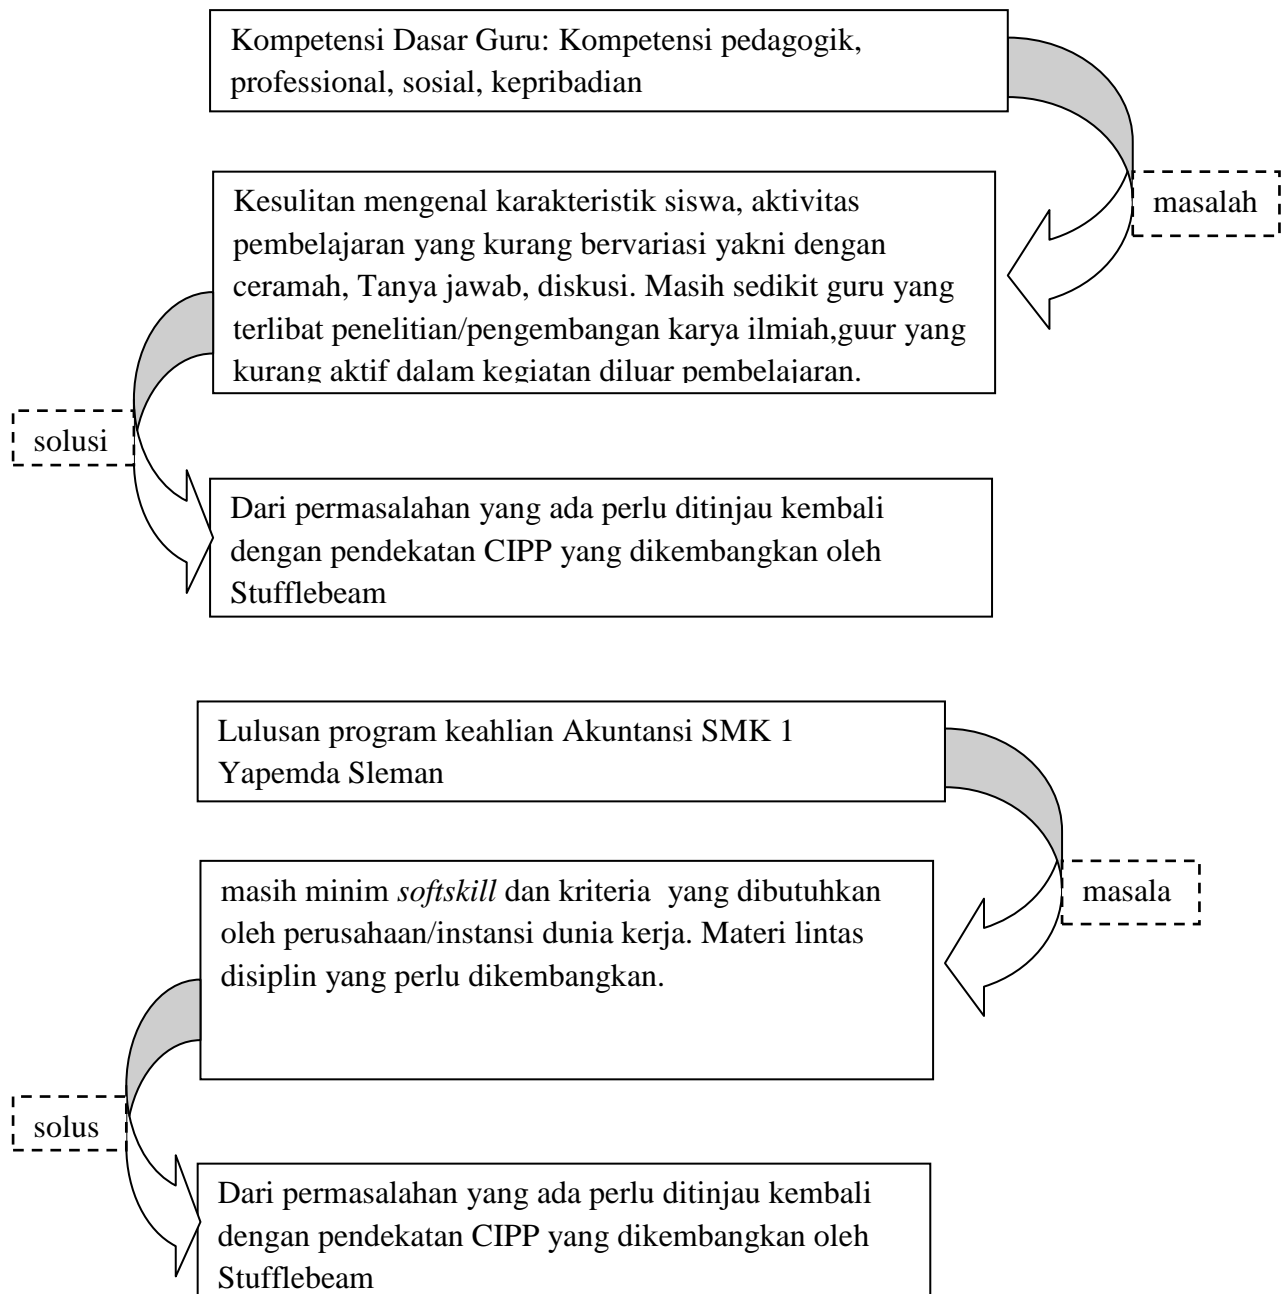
Kompetensi Dasar Guru: Kompetensi pedagogik, professional, sosial, kepribadian

masalah

Kesulitan mengenal karakteristik siswa, aktivitas pembelajaran yang kurang bervariasi yakni dengan ceramah, Tanya jawab, diskusi. Masih sedikit guru yang terlibat penelitian/pengembangan karya ilmiah,guur yang kurang aktif dalam kegiatan diluar pembelajaran.

solusi

Dari permasalahan yang ada perlu ditinjau kembali dengan pendekatan CIPP yang dikembangkan oleh Stufflebeam

Lulusan program keahlian Akuntansi SMK 1 Yapemda Sleman

masala

masih minim *softskill* dan kriteria yang dibutuhkan oleh perusahaan/instansi dunia kerja. Materi lintas disiplin yang perlu dikembangkan.

solus

Dari permasalahan yang ada perlu ditinjau kembali dengan pendekatan CIPP yang dikembangkan oleh Stufflebeam